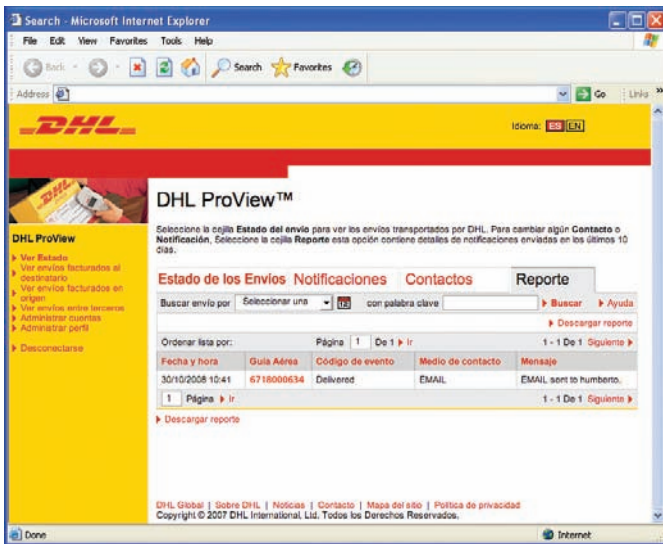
Search - Microsoft Internet Explorer

File Edit View Favorites Tools Help

Back Search Favorites

Address

Go Links

DHL

Idioma: ES EN

DHL ProView

Ver Estado
Ver envios facturados al destinatario
Ver envios facturados en origen
Ver envios entre terceros
Administrar cuentas
Administrar perfil

Desconectarse

DHL ProView™

Seleccione la cejilla **Estado del envio** para ver los envios transportados por DHL. Para cambiar algún **Contacto** o **Notificación**, Seleccione la cejilla **Reporte** esta opción contiene detalles de notificaciones enviadas en los últimos 10 días.

Estado de los Envios Notificaciones Contactos Reporte

Buscar envío por Seleccionar una con palabra clave Buscar Ayuda

Descargar reporte

Ordenar lista por: Página 1 De 1 Ir 1 - 1 De 1 Siguiente

| Fecha y hora | Guía Aérea | Código de evento | Medio de contacto | Mensaje |
|---|---|---|---|---|
| 30/10/2008 10:41 | 6718000634 | Delivered | EMAIL | EMAIL sent to humberto. |

1 Página Ir 1 - 1 De 1 Siguiente

Descargar reporte

DHL Global | Sobre DHL | Noticias | Contacto | Mapa del sitio | Política de privacidad
Copyright © 2007 DHL International, Ltd. Todos los Derechos Reservados.

Done Internet